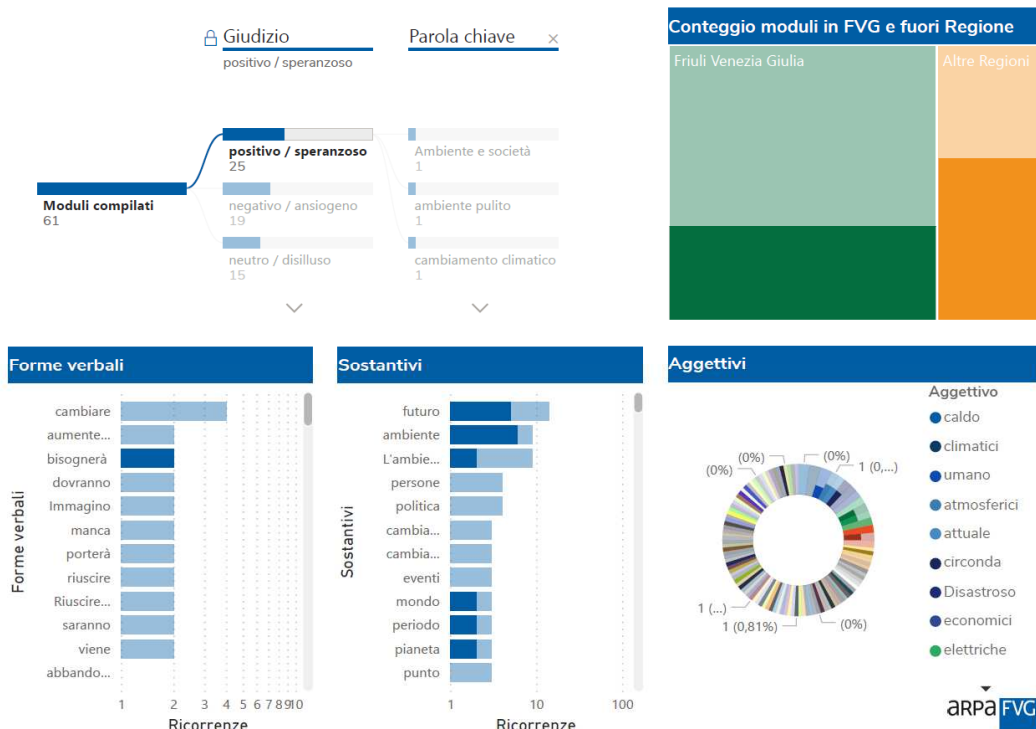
Giudizio
positivo / speranzoso

Parola chiave ×

Moduli compilati
61

positivo / speranzoso
25

negativo / ansiogeno
19

neutro / disilluso
15

Ambiente e società
1

ambiente pulito
1

cambiamento climatico
1

Conteggio moduli in FVG e fuori Regione

Friuli Venezia Giulia

Altre Regioni

Forme verbali

Forme verbali

cambiare
aumente...
bisognerà
dovranno
Immagino
manca
porterà
riuscire
Riuscire...
saranno
viene
abbando...

1 2 3 4 5 6 7 8 9 10
Ricorrenze

Sostantivi

Sostantivi

futuro
ambiente
L'ambie...
persone
politica
cambia...
cambia...
eventi
mondo
periodo
pianeta
punto

1 10 100
Ricorrenze

Aggettivi

(0%) (0%) (0%) 1 (0,...)
1 (...)
1 (0,81%) (0%)

Aggettivo
caldo
climatici
umano
atmosferici
attuale
circonda
Disastroso
economici
elettriche

arpa FVG